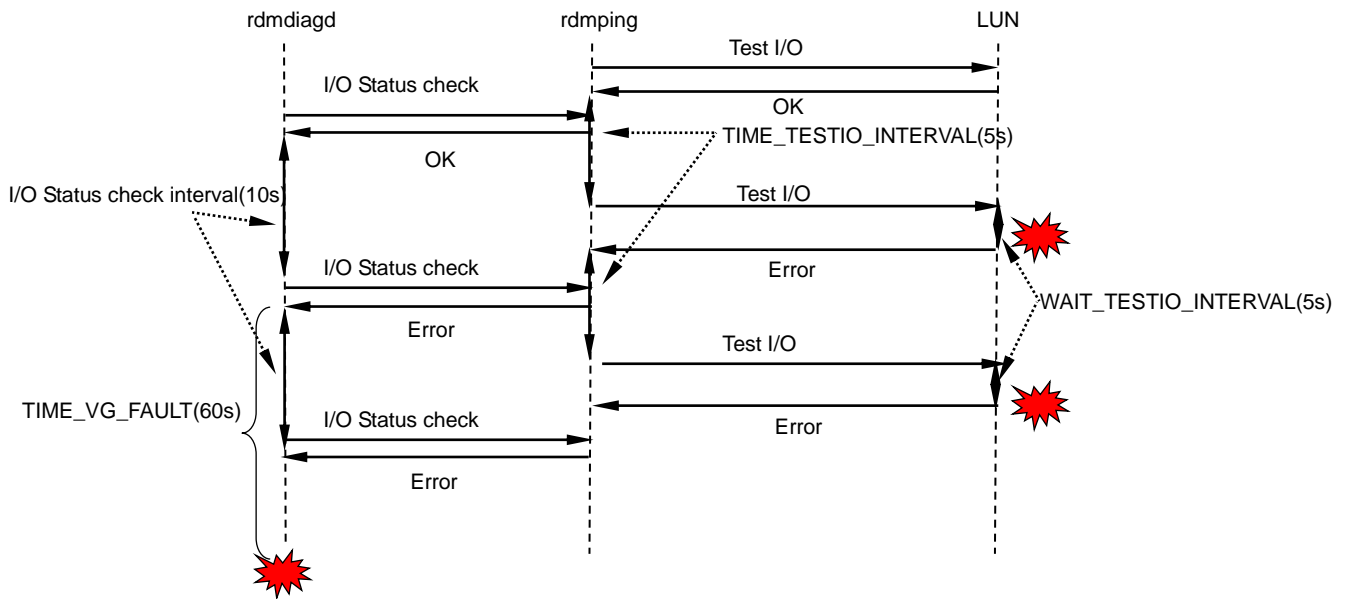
rdmdiagd

rdmping

LUN

Test I/O

I/O Status check

OK

TIME_TESTIO_INTERVAL(5s)

OK

I/O Status check interval(10s)

Test I/O

I/O Status check

Error

WAIT_TESTIO_INTERVAL(5s)

Error

Test I/O

TIME_VG_FAULT(60s)

I/O Status check

Error

Error